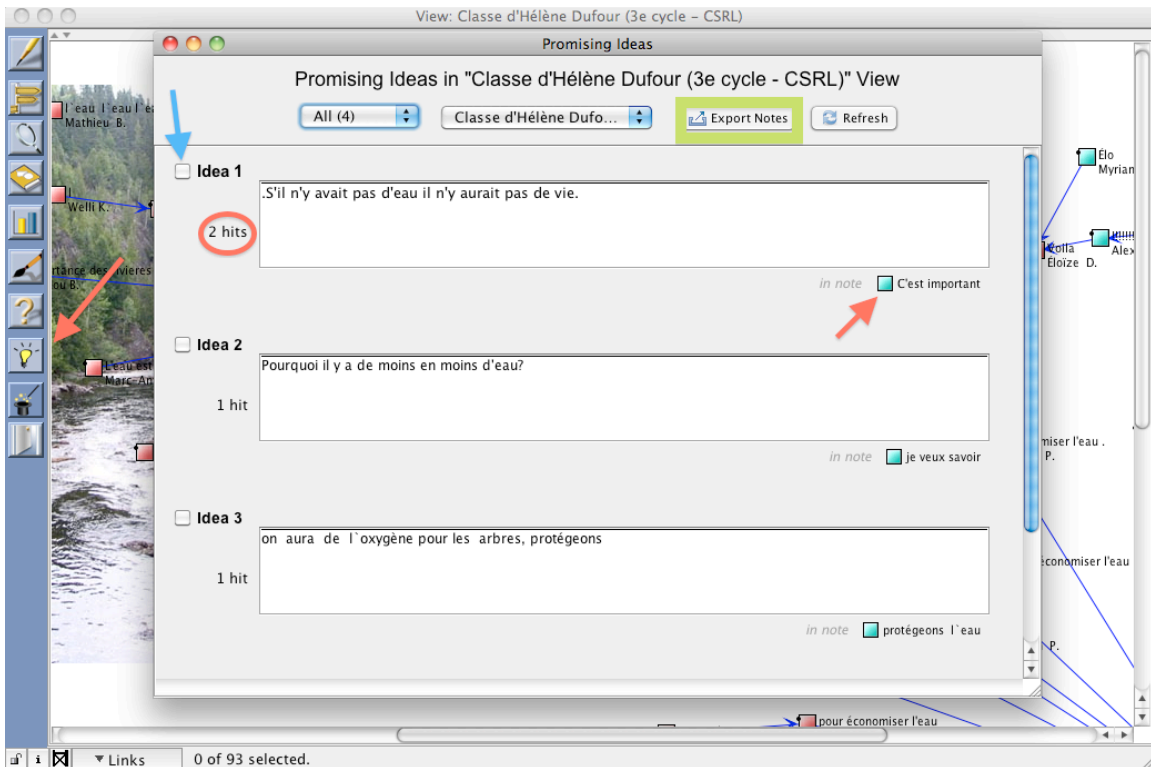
View: Classe d'Hélène Dufour (3e cycle - CSRL)

Promising Ideas

Promising Ideas in "Classe d'Hélène Dufour (3e cycle - CSRL)" View

All (4)

Classe d'Hélène Dufo...

Export Notes

Refresh

Idea 1

2 hits

.S'il n'y avait pas d'eau il n'y aurait pas de vie.

in note C'est important

Idea 2

1 hit

Pourquoi il y a de moins en moins d'eau?

in note je veux savoir

Idea 3

1 hit

on aura de l`oxygène pour les arbres, protégeons

in note protégeons l`eau

l'eau l'eau l'es
Mathieu B.

Welli K.

rtance des rivieres
ou B.

L'eau est
Marc-An

Élo
Myrian

Eolla
Eloïze D.

Alex

omiser l'eau .
P.

économiser l'eau

P.

pour économiser l'eau

Links

0 of 93 selected.